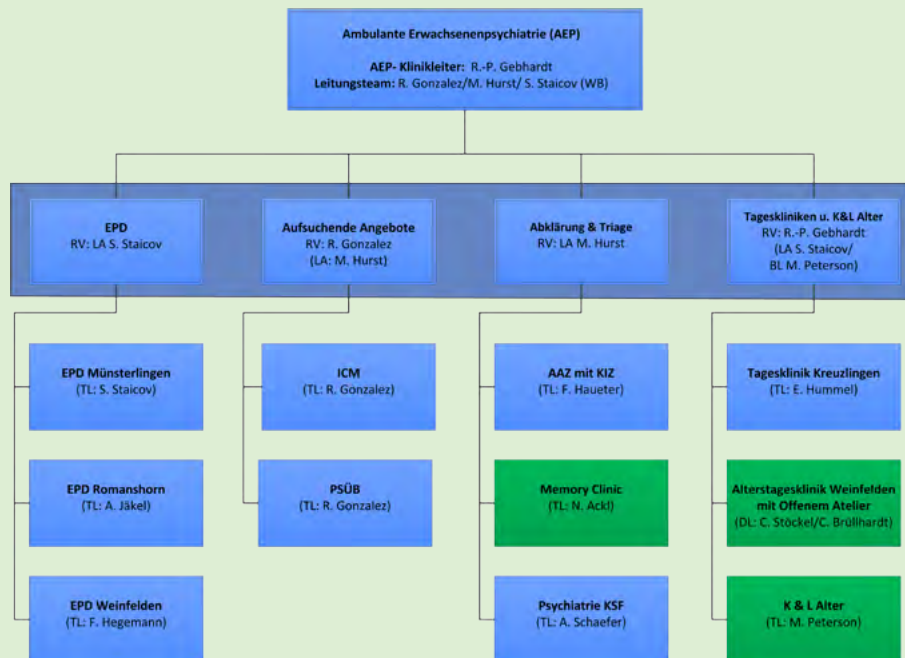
Ambulante Erwachsenenpsychiatrie (AEP)

AEP- Klinikleiter: R.-P. Gebhardt
Leitungsteam: R. Gonzalez/M. Hurst/ S. Staicov (WB)

EPD
RV: LA S. Staicov

Aufsuchende Angebote
RV: R. Gonzalez
(LA: M. Hurst)

Abklärung & Triage
RV: LA M. Hurst

Tageskliniken u. K&L Alter
RV: R.-P. Gebhardt
(LA S. Staicov/
BL M. Peterson)

EPD Münsterlingen
(TL: S. Staicov)

EPD Romanshorn
(TL: A. Jäkel)

EPD Weinfelden
(TL: F. Hegemann)

ICM
(TL: R. Gonzalez)

PSÜB
(TL: R. Gonzalez)

AAZ mit KIZ
(TL: F. Haueter)

Memory Clinic
(TL: N. Ackl)

Psychiatrie KSF
(TL: A. Schaefer)

Tagesklinik Kreuzlingen
(TL: E. Hummel)

Alterstagesklinik Weinfelden mit Offenem Atelier
(DL: C. Stöckel/C. Brüllhardt)

K & L Alter
(TL: M. Peterson)